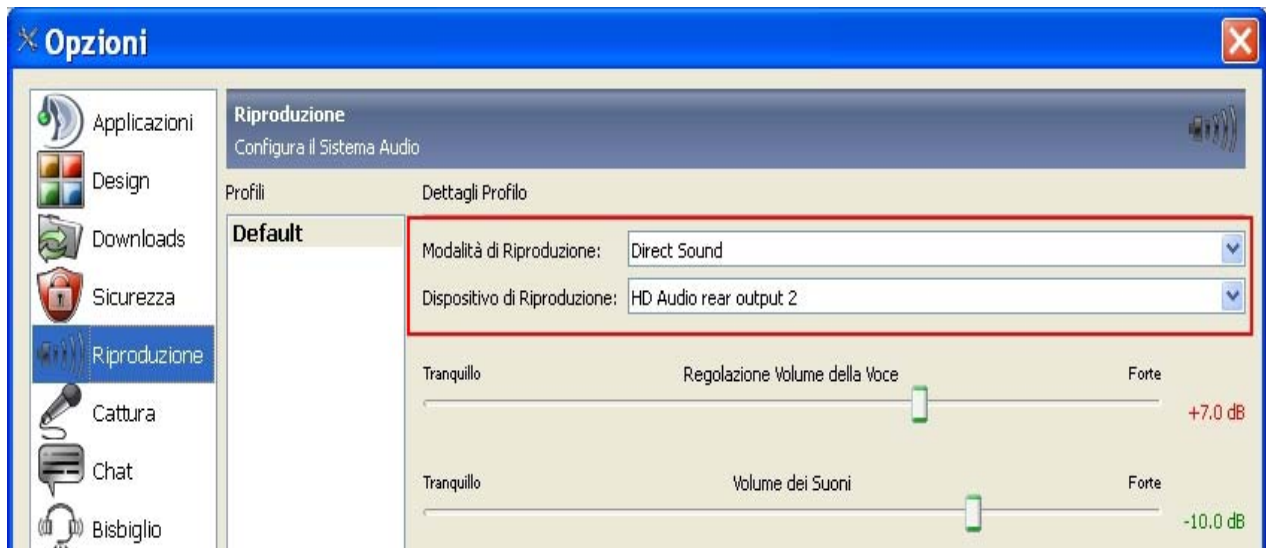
Opzioni

Applicazioni
Design
Downloads
Sicurezza
Riproduzione
Cattura
Chat
Bisbiglio

Riproduzione
Configura il Sistema Audio

Profili
Default

Dettagli Profilo
Modalità di Riproduzione: Direct Sound
Dispositivo di Riproduzione: HD Audio rear output 2

Tranquillo
Regolazione Volume della Voce
Forte
+7.0 dB

Tranquillo
Volume dei Suoni
Forte
-10.0 dB